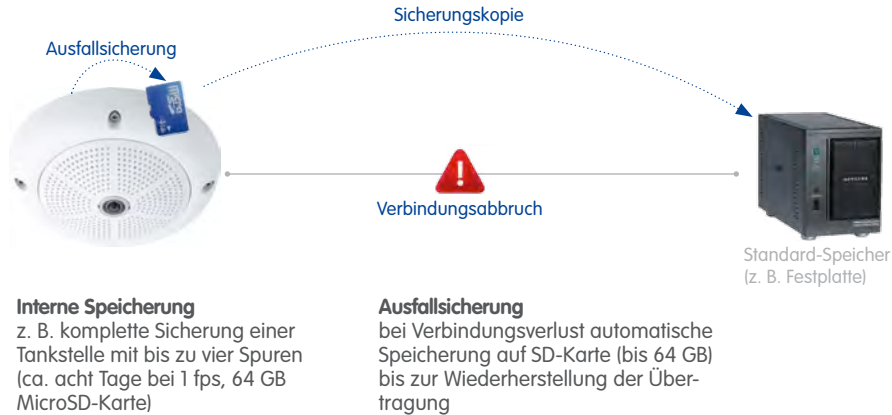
Sicherungskopie

Ausfallsicherung

Verbindungsabbruch

Standard-Speicher
(z. B. Festplatte)

**Interne Speicherung**
z. B. komplette Sicherung einer Tankstelle mit bis zu vier Spuren (ca. acht Tage bei 1 fps, 64 GB MicroSD-Karte)

**Ausfallsicherung**
bei Verbindungsverlust automatische Speicherung auf SD-Karte (bis 64 GB) bis zur Wiederherstellung der Übertragung